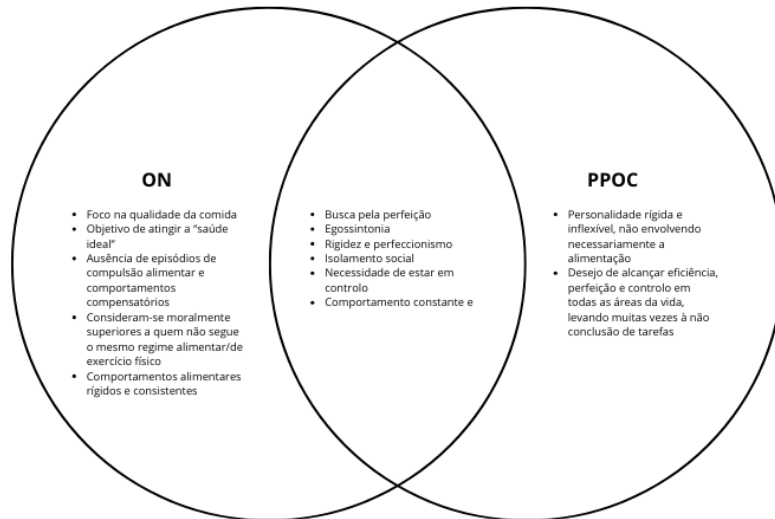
ON

- Foco na qualidade da comida
- Objetivo de atingir a "saúde ideal"
- Ausência de episódios de compulsão alimentar e comportamentos compensatórios
- Consideram-se moralmente superiores a quem não segue o mesmo regime alimentar/de exercício físico
- Comportamentos alimentares rígidos e consistentes

- Busca pela perfeição
- Egossintonia
- Rigidez e perfeccionismo
- Isolamento social
- Necessidade de estar em controlo
- Comportamento constante e

PPOC

- Personalidade rígida e inflexível, não envolvendo necessariamente a alimentação
- Desejo de alcançar eficiência, perfeição e controlo em todas as áreas da vida, levando muitas vezes à não conclusão de tarefas